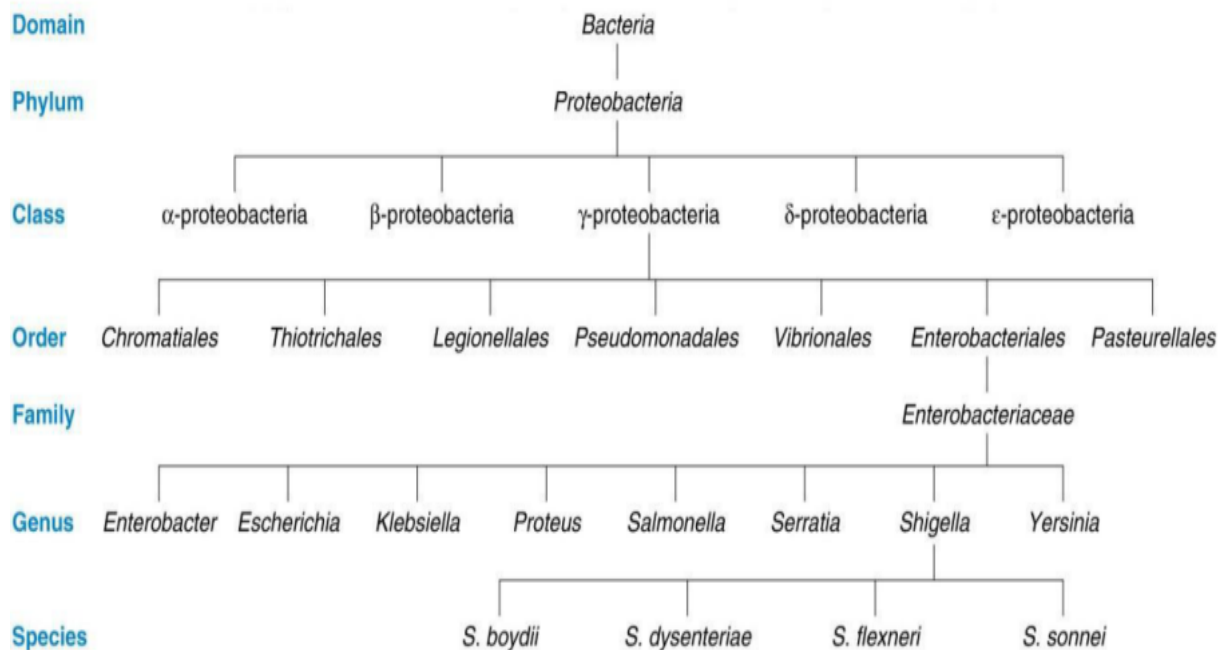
Domain Bacteria

Phylum Proteobacteria

Class α-proteobacteria β-proteobacteria γ-proteobacteria δ-proteobacteria ε-proteobacteria

Order Chromatiales Thiotrichales Legionellales Pseudomonadales Vibrionales Enterobacteriales Pasteurellales

Family Enterobacteriaceae

Genus Enterobacter Escherichia Klebsiella Proteus Salmonella Serratia Shigella Yersinia

Species S. boydii S. dysenteriae S. flexneri S. sonnei